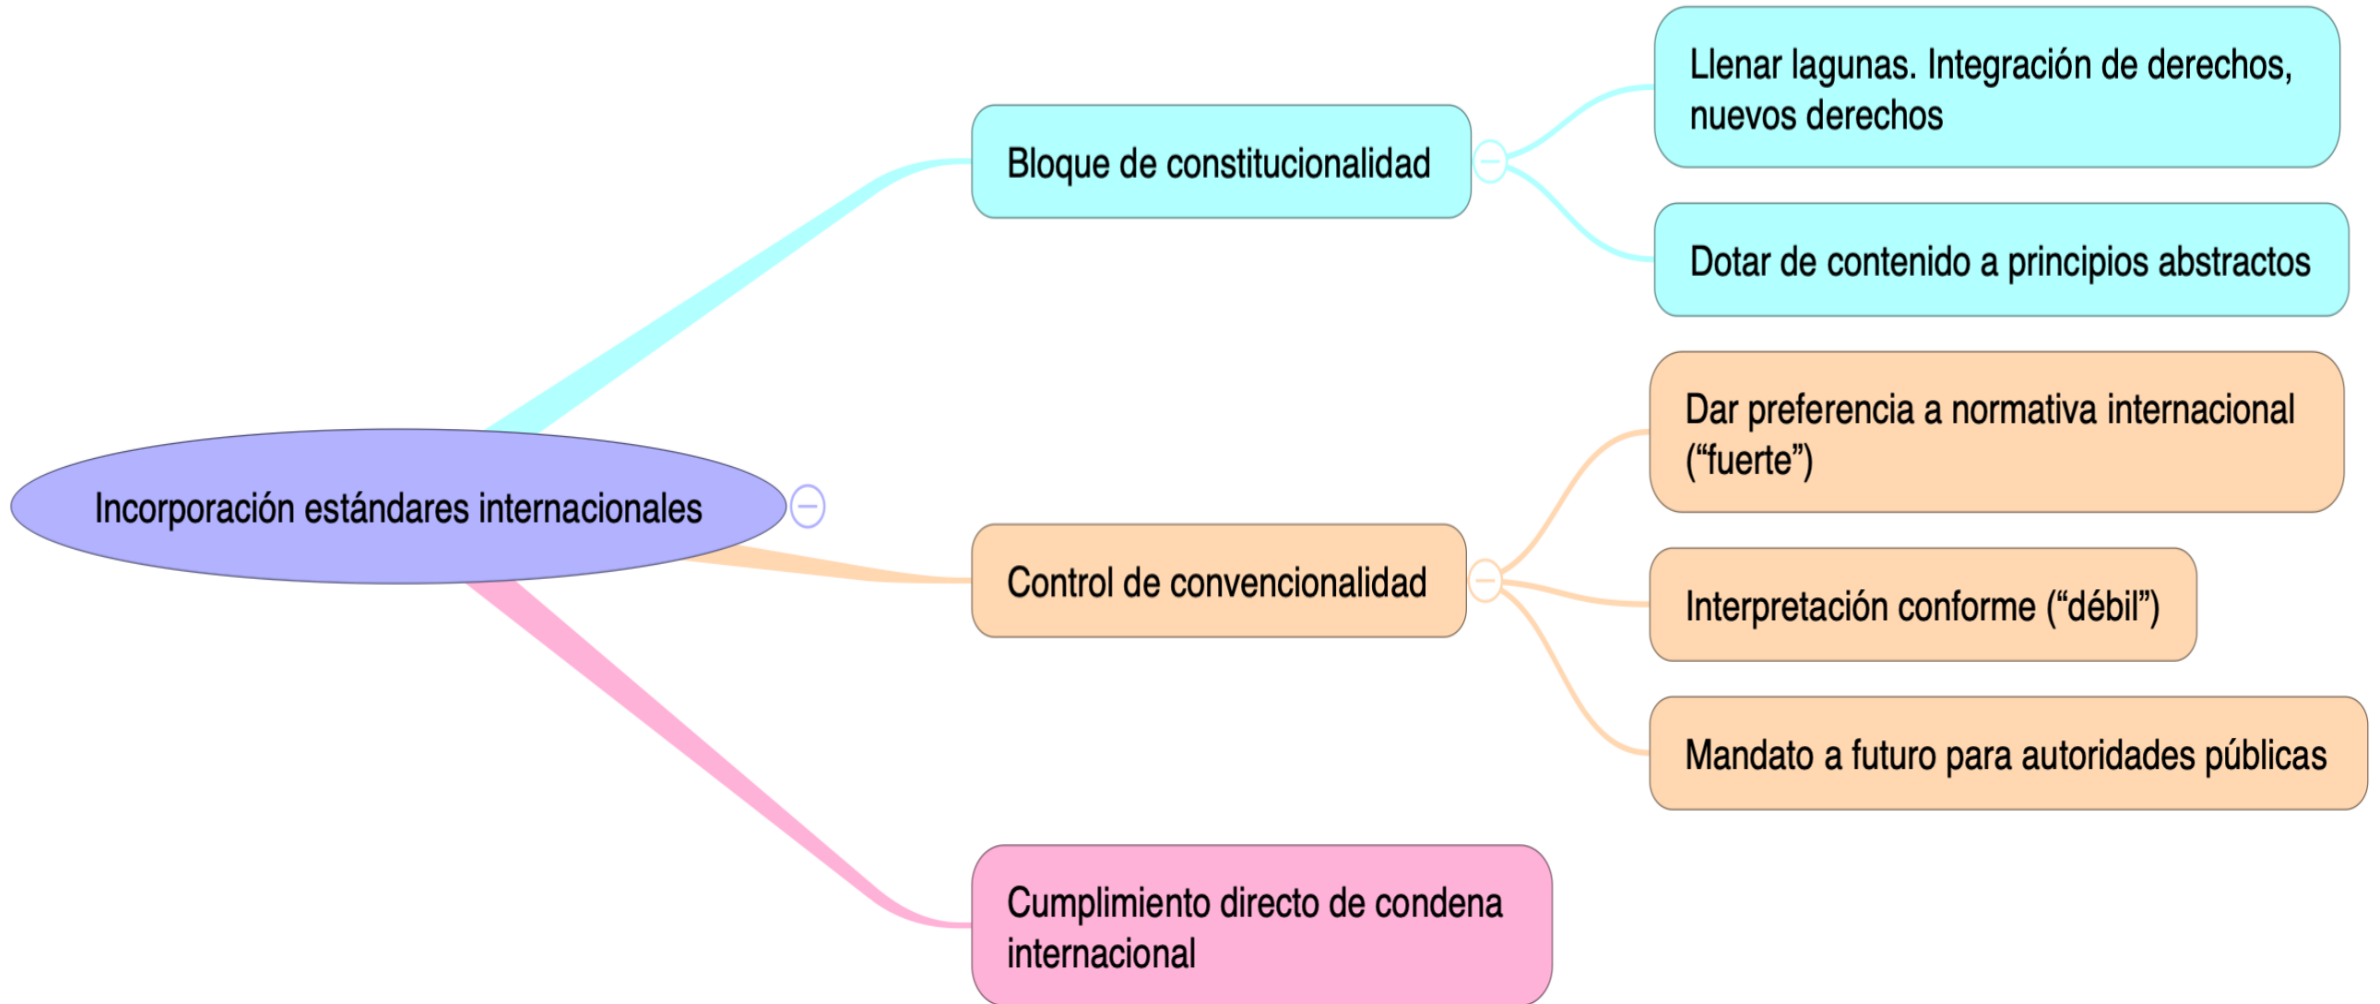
Incorporación estándares internacionales

Bloque de constitucionalidad

Llenar lagunas. Integración de derechos, nuevos derechos

Dotar de contenido a principios abstractos

Control de convencionalidad

Dar preferencia a normativa internacional ("fuerte")

Interpretación conforme ("débil")

Mandato a futuro para autoridades públicas

Cumplimiento directo de condena internacional